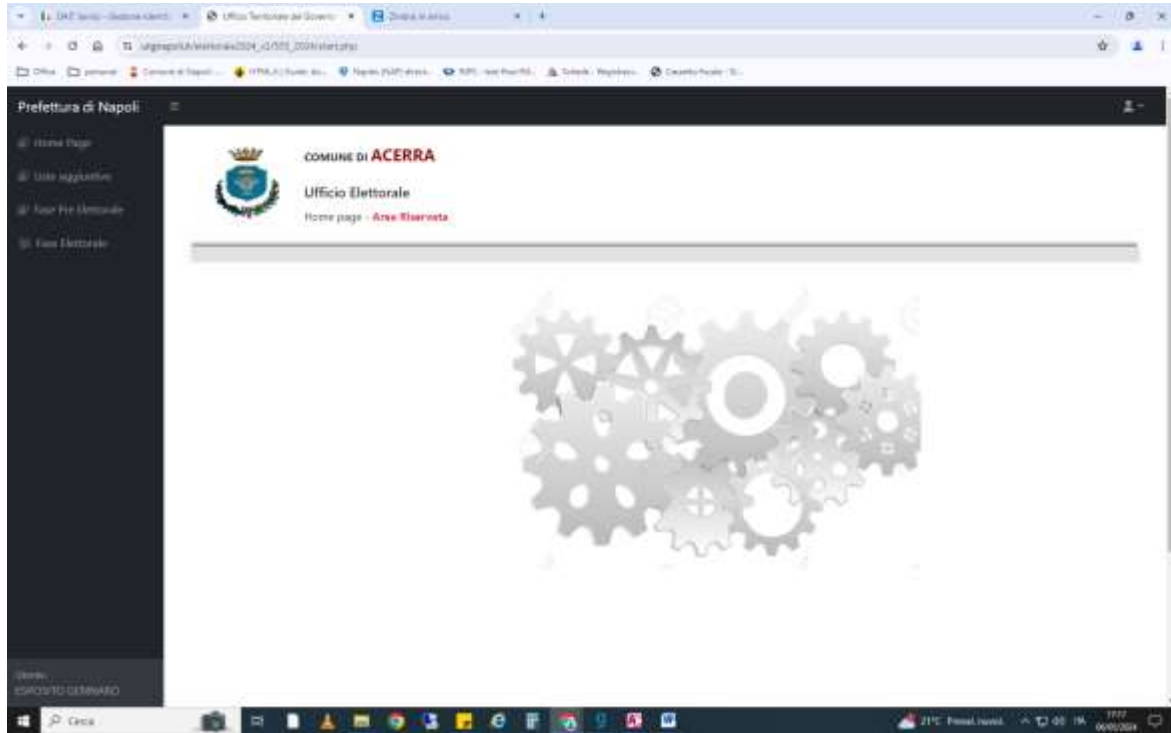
Ufficio Territoriale del Governo

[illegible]

Prefettura di Napoli

Home Page

Liste aggiuntive

Fase Pre Elettorale

Fase Elettorale

COMUNE DI ACERRA

Ufficio Elettorale

Home page - Area Riservata

Utente:
ESPOSITO GENNARO

Cerca

21°C